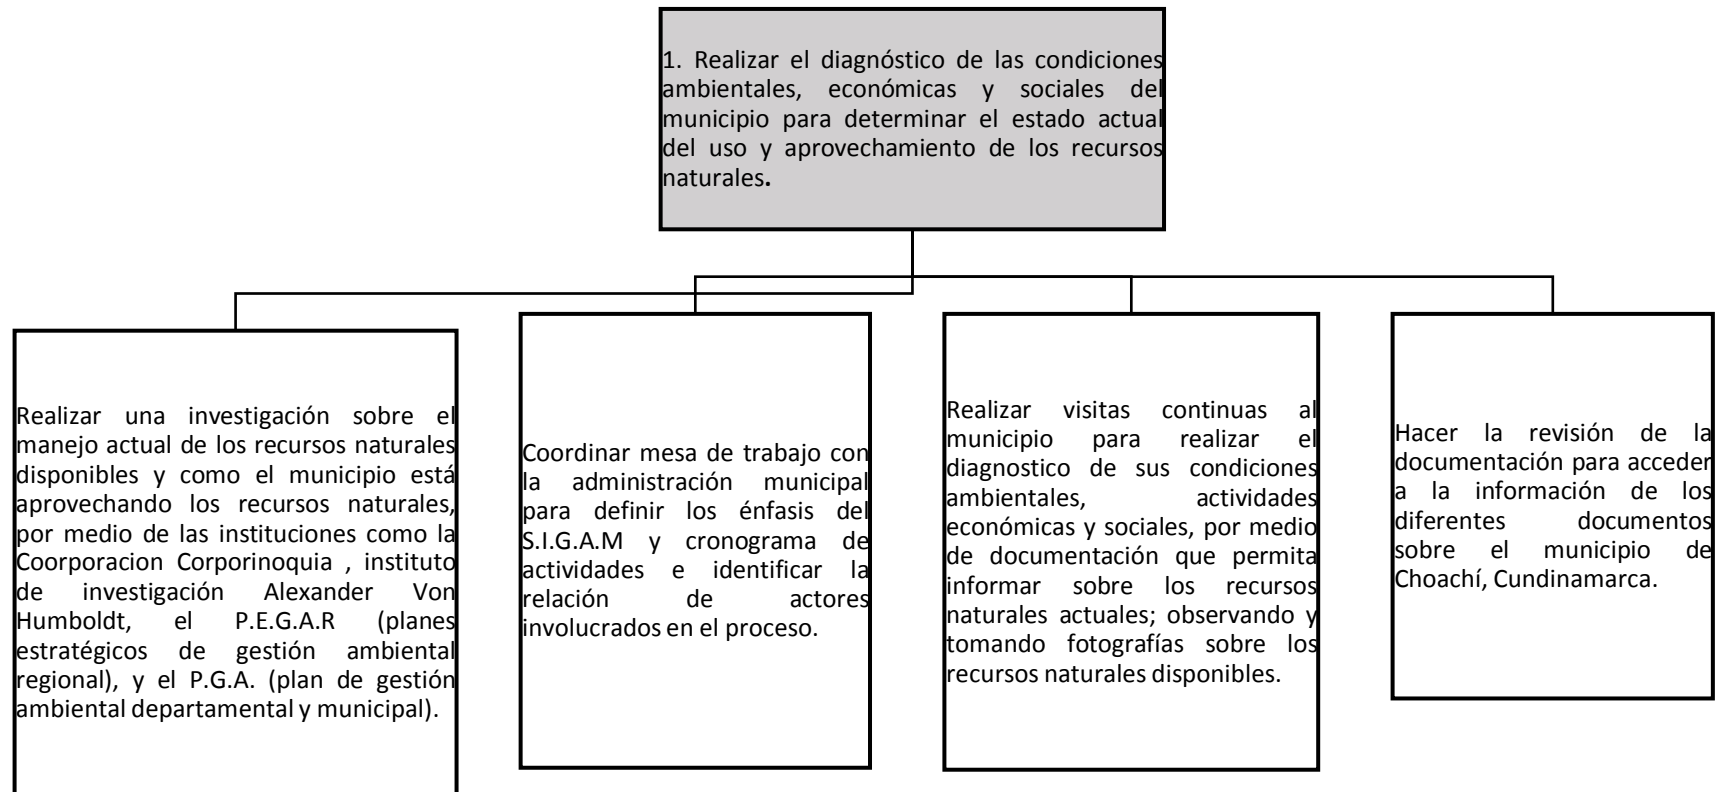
1. Realizar el diagnóstico de las condiciones ambientales, económicas y sociales del municipio para determinar el estado actual del uso y aprovechamiento de los recursos naturales.

Realizar una investigación sobre el manejo actual de los recursos naturales disponibles y como el municipio está aprovechando los recursos naturales, por medio de las instituciones como la Coorporacion Corporinoquia , instituto de investigación Alexander Von Humboldt, el P.E.G.A.R (planes estratégicos de gestión ambiental regional), y el P.G.A. (plan de gestión ambiental departamental y municipal).

Coordinar mesa de trabajo con la administración municipal para definir los énfasis del S.I.G.A.M y cronograma de actividades e identificar la relación de actores involucrados en el proceso.

Realizar visitas continuas al municipio para realizar el diagnostico de sus condiciones ambientales, actividades económicas y sociales, por medio de documentación que permita informar sobre los recursos naturales actuales; observando y tomando fotografías sobre los recursos naturales disponibles.

Hacer la revisión de la documentación para acceder a la información de los diferentes documentos sobre el municipio de Choachí, Cundinamarca.